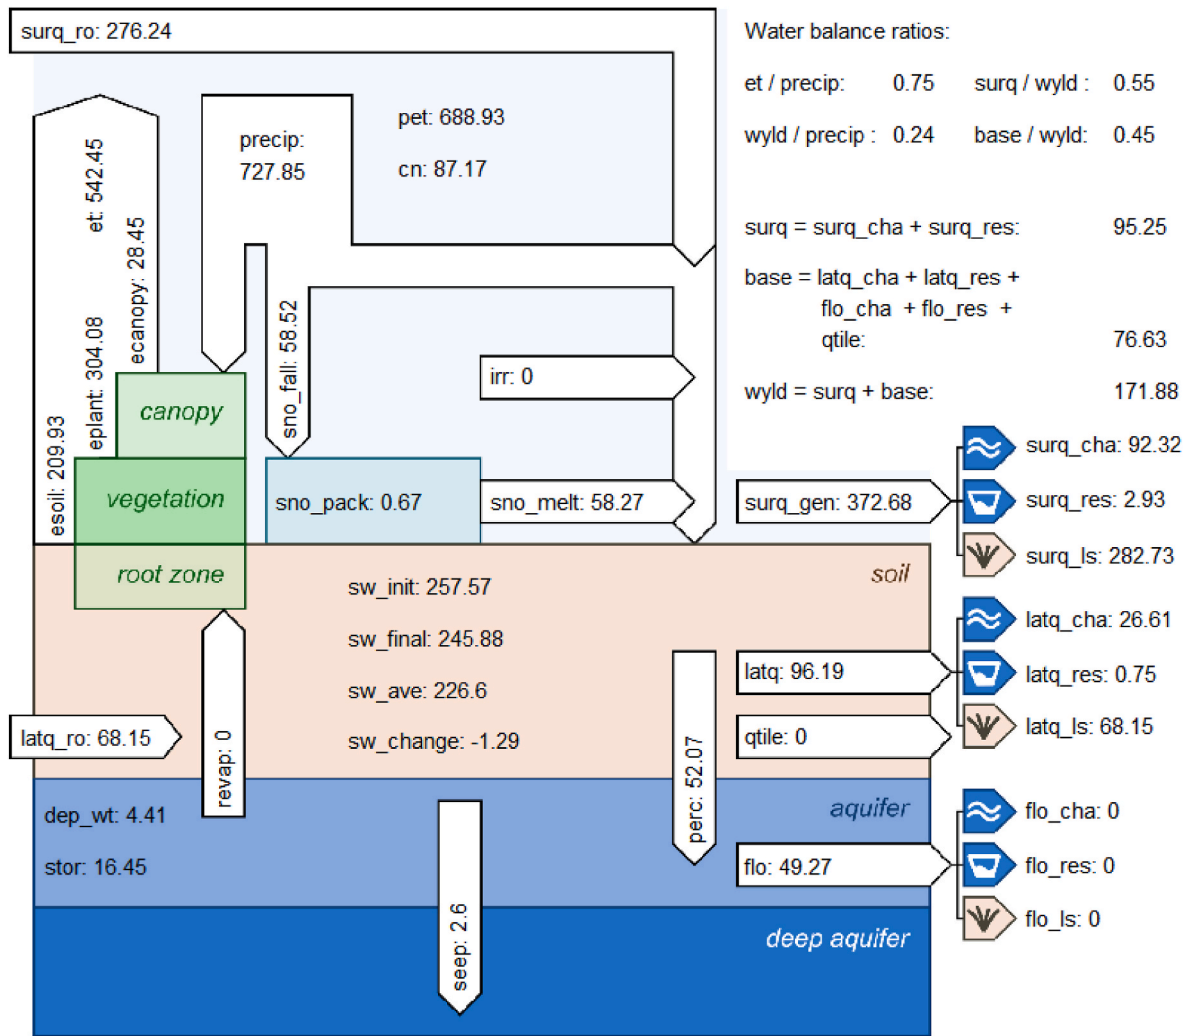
surq_ro: 276.24

Water balance ratios:

| et / precip: | 0.75 | surq / wyld : | 0.55 |
|---|---|---|---|
| wyld / precip : | 0.24 | base / wyld: | 0.45 |

surq = surq_cha + surq_res: 95.25

base = latq_cha + latq_res + flo_cha + flo_res + qtile: 76.63

wyld = surq + base: 171.88

et: 542.45

precip: 727.85

pet: 688.93

cn: 87.17

ecanopy: 28.45

eplant: 304.08

esoil: 209.93

sno_fall: 58.52

irr: 0

canopy

vegetation

root zone

sno_pack: 0.67

sno_melt: 58.27

surq_gen: 372.68

surq_cha: 92.32

surq_res: 2.93

surq_ls: 282.73

soil

sw_init: 257.57

sw_final: 245.88

sw_ave: 226.6

sw_change: -1.29

latq: 96.19

latq_cha: 26.61

latq_res: 0.75

latq_ls: 68.15

latq_ro: 68.15

revap: 0

perc: 52.07

qtile: 0

aquifer

dep_wt: 4.41

stor: 16.45

flo: 49.27

flo_cha: 0

flo_res: 0

flo_ls: 0

deep aquifer

seep: 2.6